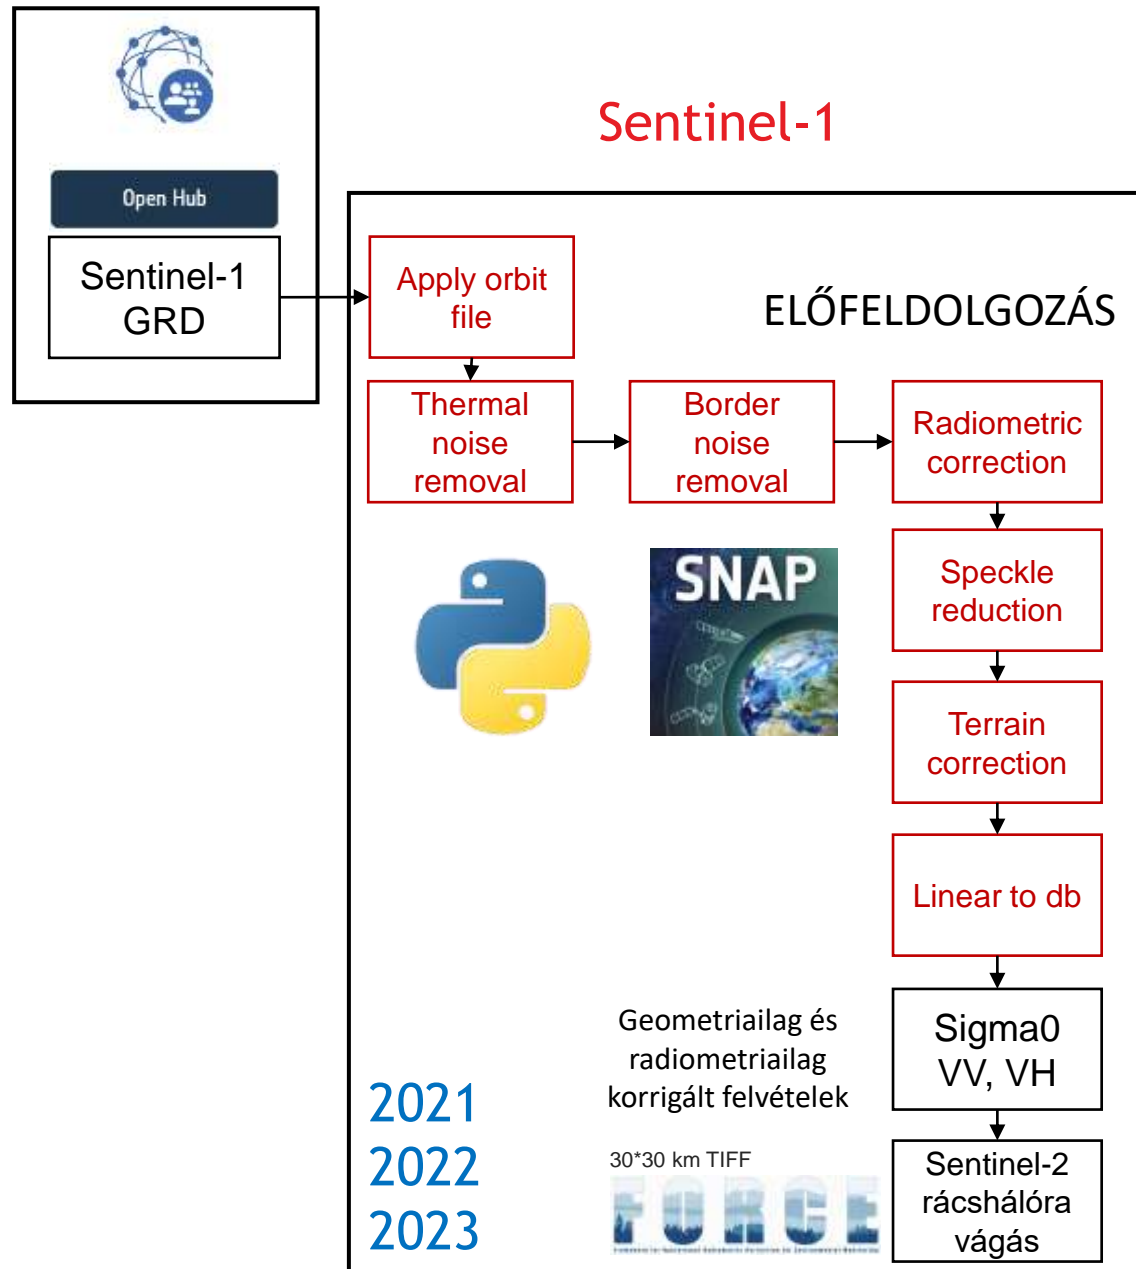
Open Hub

Sentinel-1 GRD

Sentinel-1

Apply orbit file

ELŐFELDOLGOZÁS

Thermal noise removal

Border noise removal

Radiometric correction

SNAP

Speckle reduction

Terrain correction

Linear to db

Geometriailag és radiometriailag korrigált felvételek

Sigma0 VV, VH

2021
2022
2023

30*30 km TIFF

FORCE

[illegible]

Sentinel-2 rácshálóra vágás